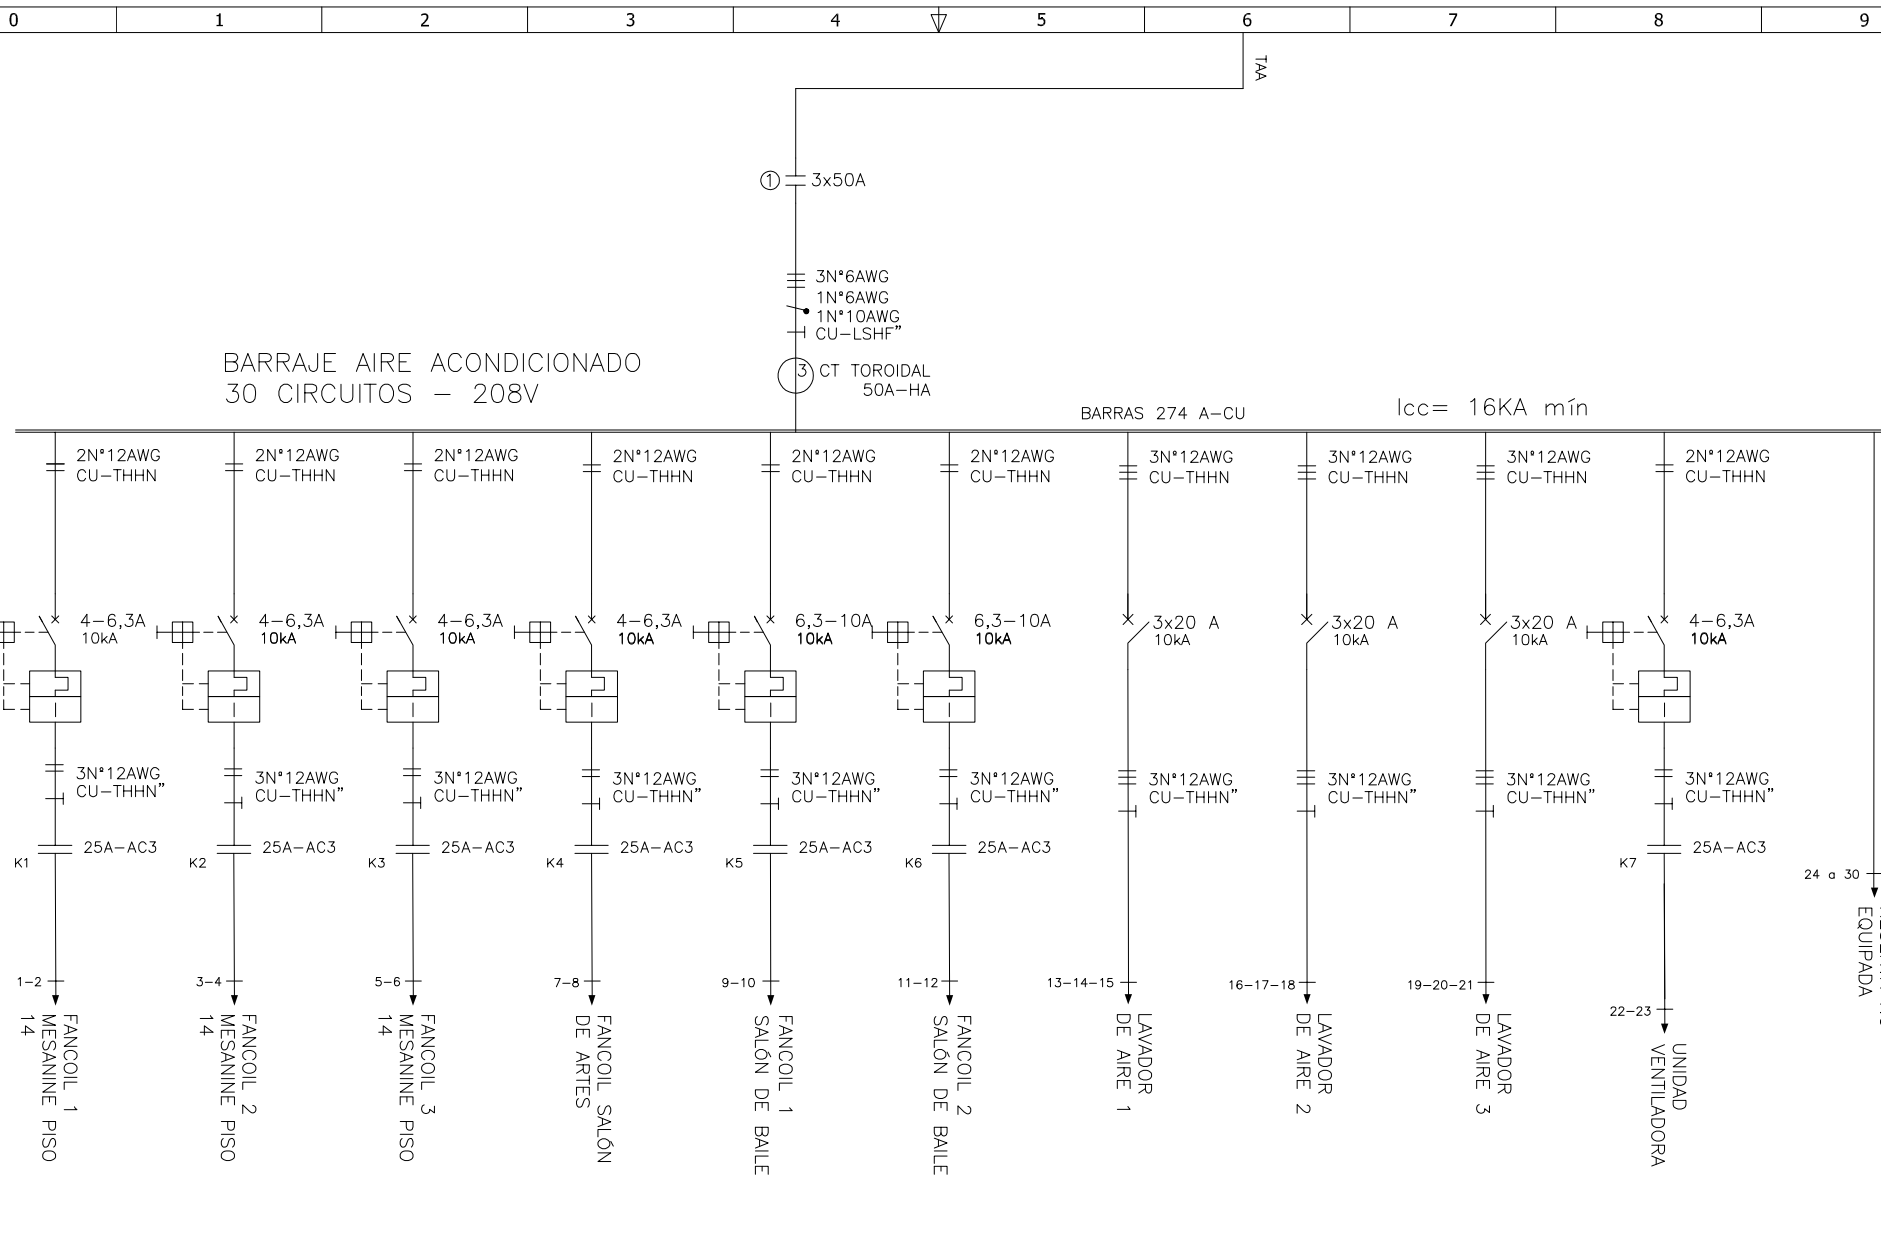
0 1 2 3 4 5 6 7 8 9

TAA

① 3x50A

3N°6AWG
1N°6AWG
1N°10AWG
CU-LSHF"

③ CT TOROIDAL
50A-HA

BARRAJE AIRE ACONDICIONADO
30 CIRCUITOS - 208V

BARRAS 274 A-CU

Icc= 16KA mín

2N°12AWG
CU-THHN
4-6,3A
10kA
3N°12AWG
CU-THHN"
K1
25A-AC3
1-2
FANCOIL 1
MESANINE PISO
14

2N°12AWG
CU-THHN
4-6,3A
10kA
3N°12AWG
CU-THHN"
K2
25A-AC3
3-4
FANCOIL 2
MESANINE PISO
14

2N°12AWG
CU-THHN
4-6,3A
10kA
3N°12AWG
CU-THHN"
K3
25A-AC3
5-6
FANCOIL 3
MESANINE PISO
14

2N°12AWG
CU-THHN
4-6,3A
10kA
3N°12AWG
CU-THHN"
K4
25A-AC3
7-8
FANCOIL SALÓN
DE ARTES

2N°12AWG
CU-THHN
6,3-10A
10kA
3N°12AWG
CU-THHN"
K5
25A-AC3
9-10
FANCOIL 1
SALÓN DE BAILE

2N°12AWG
CU-THHN
6,3-10A
10kA
3N°12AWG
CU-THHN"
K6
25A-AC3
11-12
FANCOIL 2
SALÓN DE BAILE

3N°12AWG
CU-THHN
3x20 A
10kA
3N°12AWG
CU-THHN"
13-14-15
LAVADOR
DE AIRE 1

3N°12AWG
CU-THHN
3x20 A
10kA
3N°12AWG
CU-THHN"
16-17-18
LAVADOR
DE AIRE 2

3N°12AWG
CU-THHN
3x20 A
10kA
3N°12AWG
CU-THHN"
19-20-21
LAVADOR
DE AIRE 3

2N°12AWG
CU-THHN
4-6,3A
10kA
3N°12AWG
CU-THHN"
K7
25A-AC3
22-23
UNIDAD
VENTILADORA

24 a 30
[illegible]
EQUIPADA